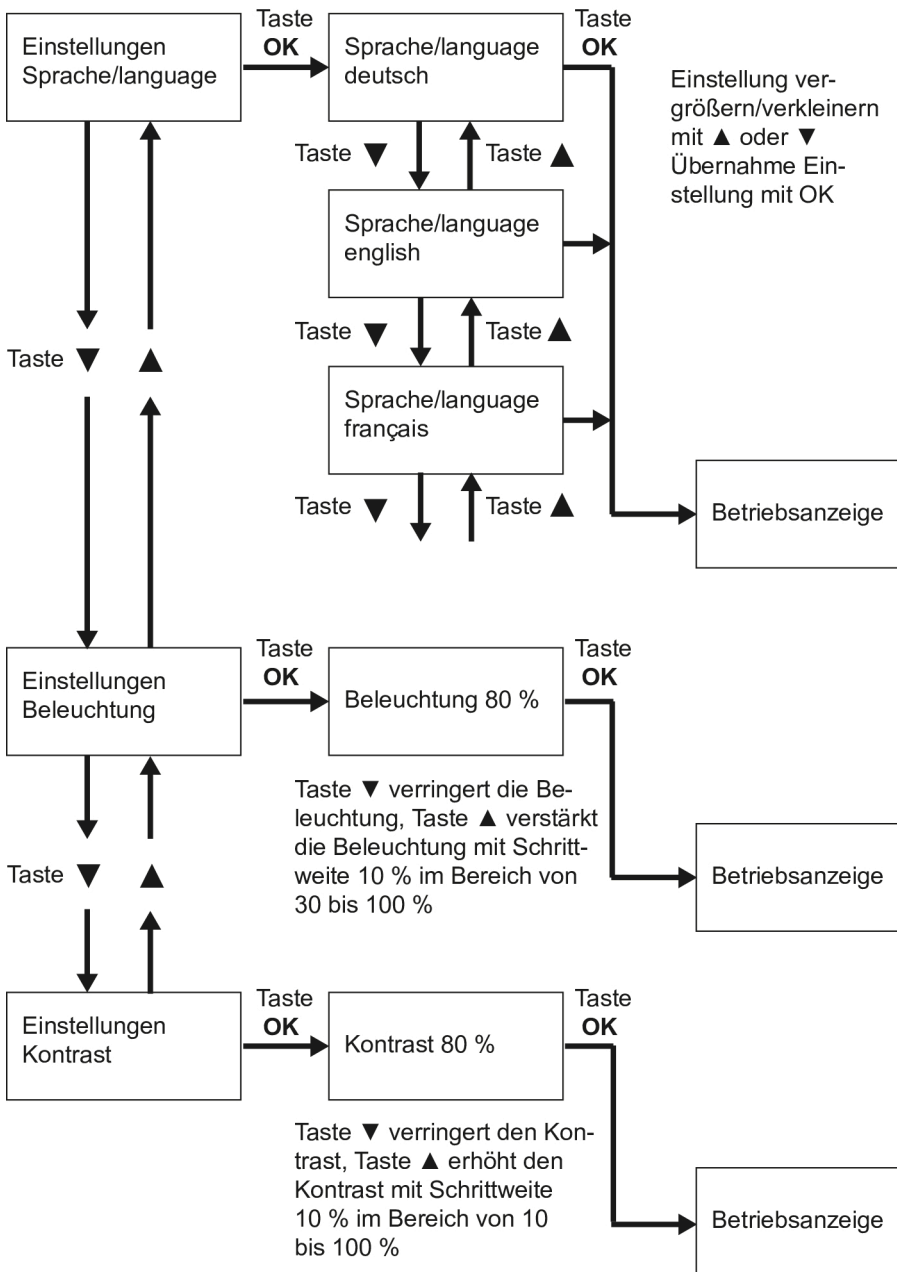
Einstellungen Sprache/language

Taste **OK**

Sprache/language deutsch

Taste **OK**

Einstellung vergrößern/verkleinern mit ▲ oder ▼ Übernahme Einstellung mit OK

Taste ▼

Taste ▲

Sprache/language english

Taste ▼

Taste ▲

Taste ▼ ▲

Sprache/language français

Taste ▼

Taste ▲

Betriebsanzeige

Einstellungen Beleuchtung

Taste **OK**

Beleuchtung 80 %

Taste **OK**

Taste ▼ verringert die Beleuchtung, Taste ▲ verstärkt die Beleuchtung mit Schrittweite 10 % im Bereich von 30 bis 100 %

Taste ▼ ▲

Betriebsanzeige

Einstellungen Kontrast

Taste **OK**

Kontrast 80 %

Taste **OK**

Taste ▼ verringert den Kontrast, Taste ▲ erhöht den Kontrast mit Schrittweite 10 % im Bereich von 10 bis 100 %

Betriebsanzeige